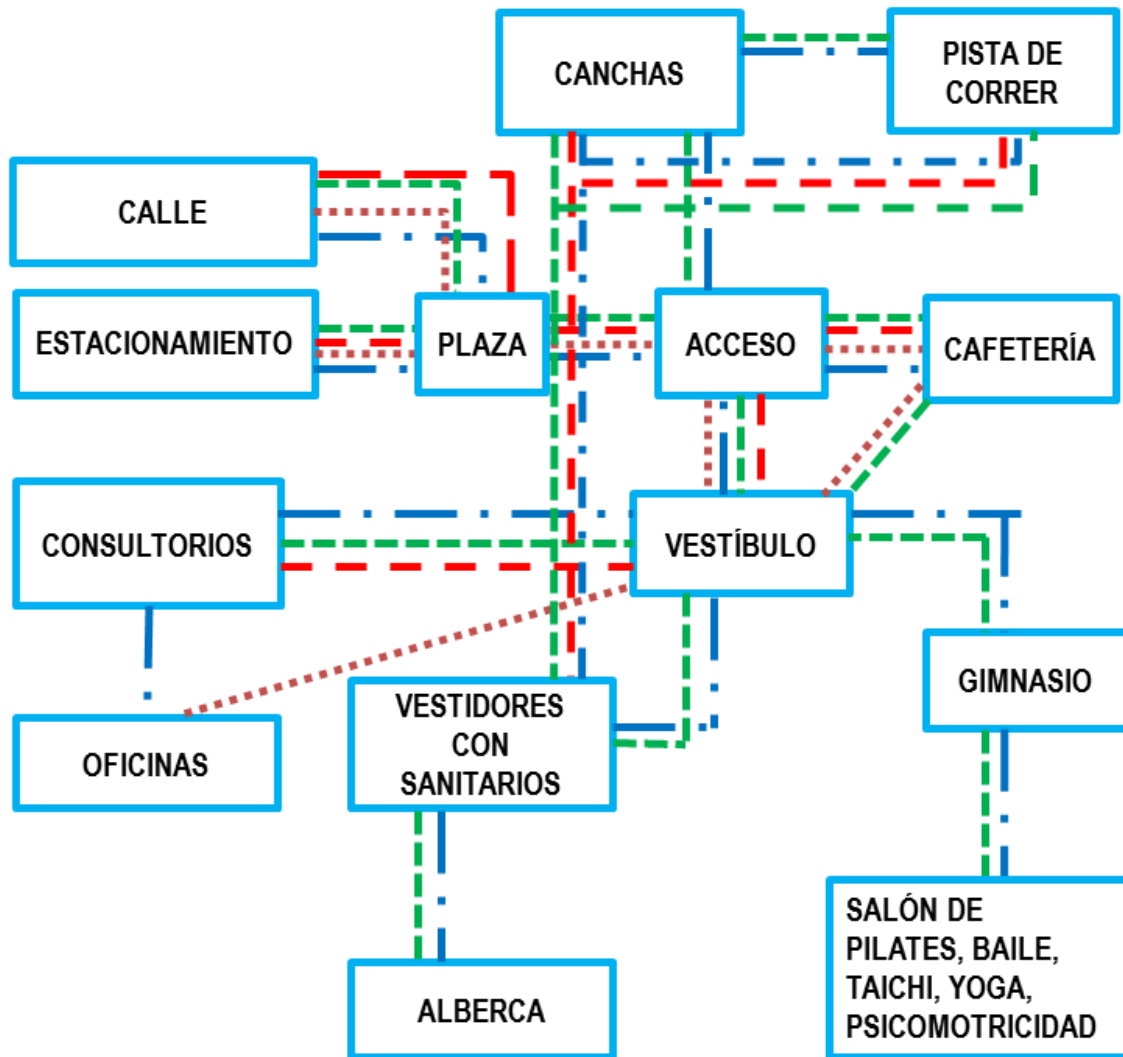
CANCHAS

PISTA DE CORRER

CALLE

ESTACIONAMIENTO

PLAZA

ACCESO

CAFETERÍA

CONSULTORIOS

VESTÍBULO

GIMNASIO

OFICINAS

VESTIDORES CON SANITARIOS

ALBERCA

SALÓN DE PILATES, BAILE, TAICHI, YOGA, PSICOMOTRICIDAD